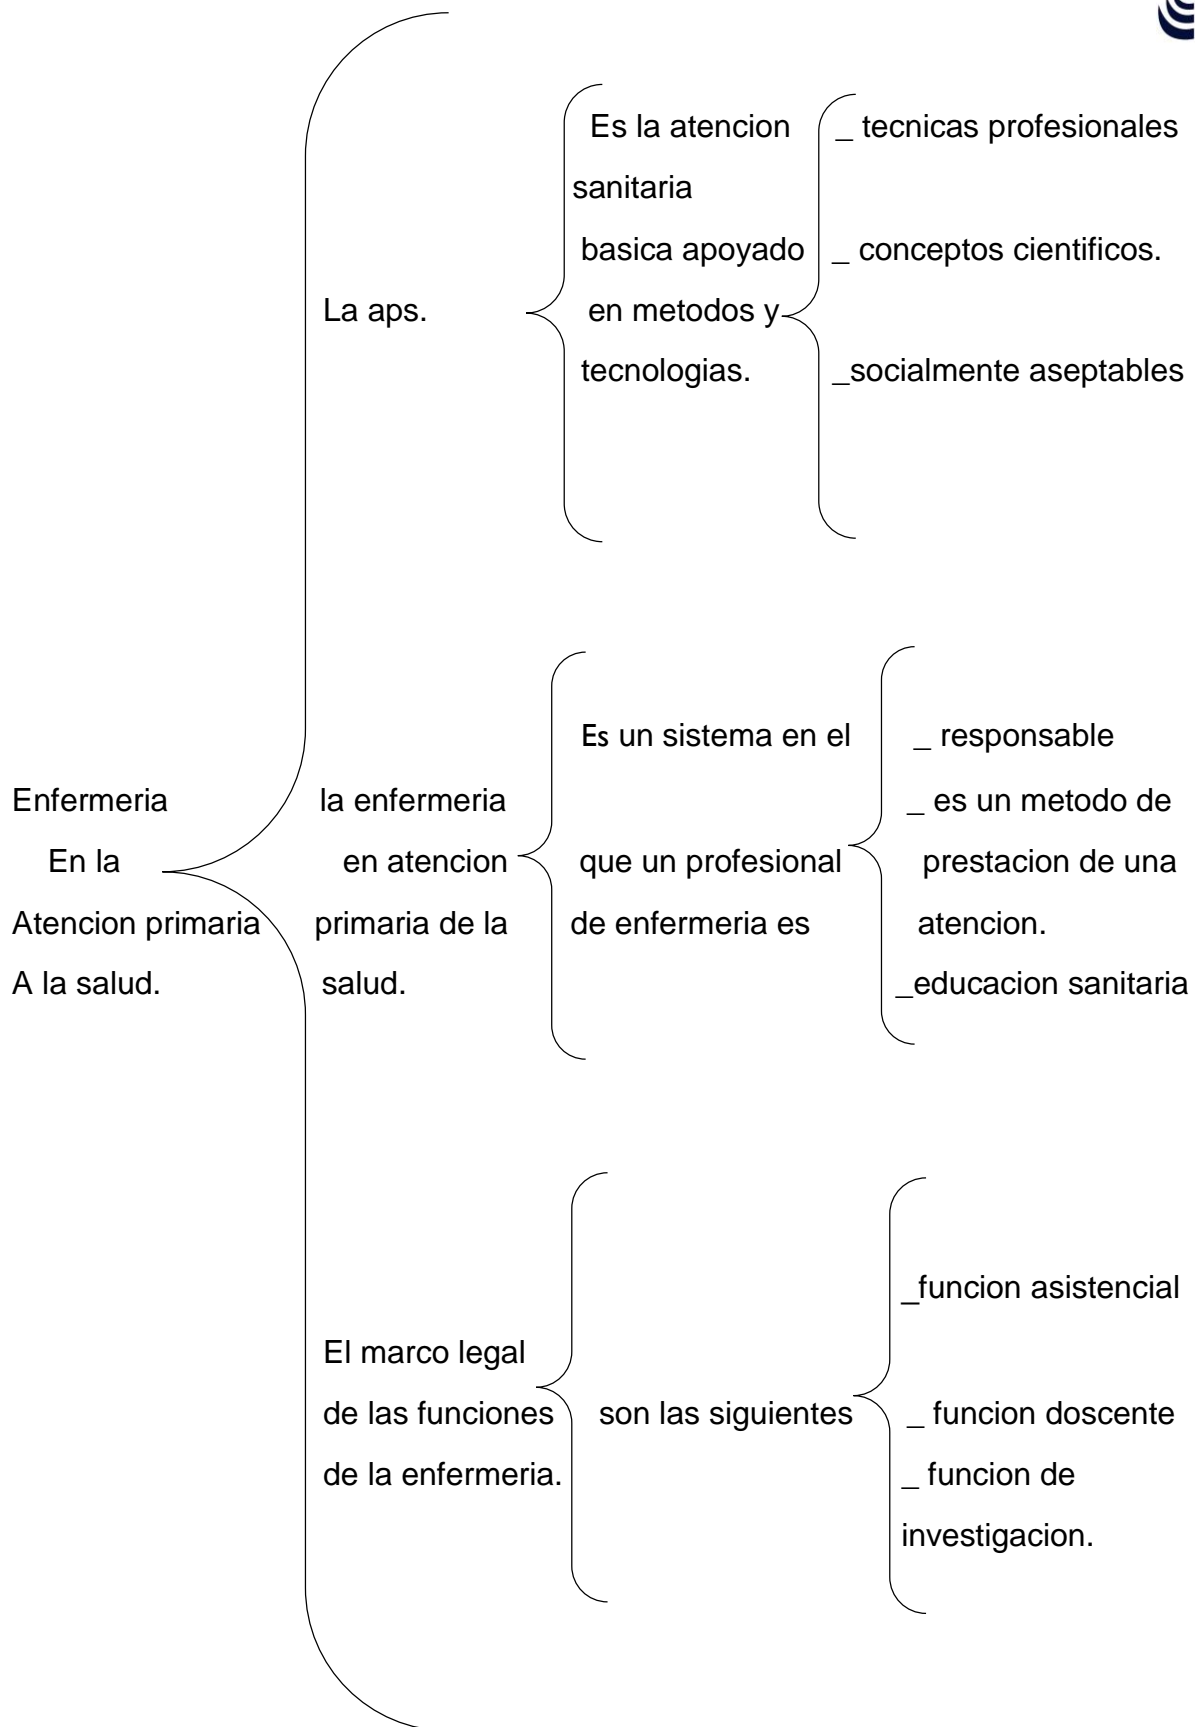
Enfermeria En la Atencion primaria A la salud.

La aps.

Es la atencion sanitaria basica apoyado en metodos y tecnologias.

_ tecnicas profesionales
_ conceptos cientificos.
_socialmente aseptables

la enfermeria en atencion primaria de la salud.

Es un sistema en el que un profesional de enfermeria es

_ responsable
_ es un metodo de prestacion de una atencion.
_educacion sanitaria

El marco legal de las funciones de la enfermeria.

son las siguientes

_funcion asistencial
_ funcion doscente
_ funcion de investigacion.